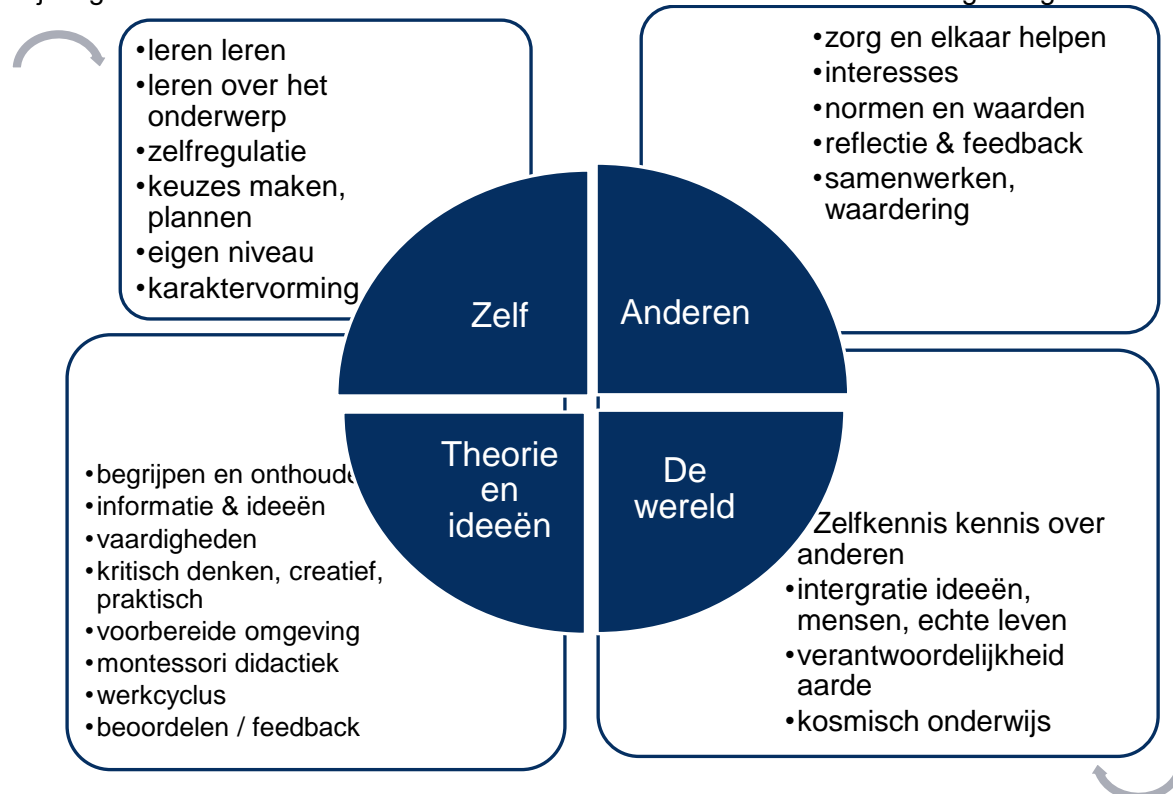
•leren leren
•leren over het onderwerp
•zelfregulatie
•keuzes maken, plannen
•eigen niveau
•karaktervorming

•zorg en elkaar helpen
•interesses
•normen en waarden
•reflectie & feedback
•samenwerken, waardering

Zelf

Anderen

Theorie en ideeën

De wereld

•begrijpen en onthoude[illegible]
•informatie & ideeën
•vaardigheden
•kritisch denken, creatief, praktisch
•voorbereide omgeving
•montessori didactiek
•werkcyclus
•beoordelen / feedback

Zelfkennis kennis over anderen
•intergratie ideeën, mensen, echte leven
•verantwoordelijkheid aarde
•kosmisch onderwijs